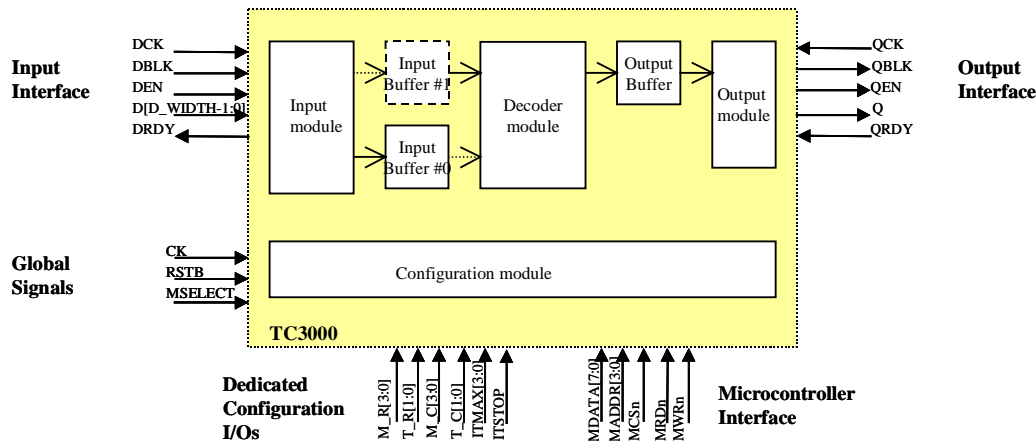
Input Interface

DCK
DBLK
DEN
D[D_WIDTH-1:0]
DRDY

Input module

Input Buffer #1

Input Buffer #0

Decoder module

Output Buffer

Output module

QCK
QBLK
QEN
Q
QRDY

Output Interface

Global Signals

CK
RSTB
MSELECT

Configuration module

TC3000

Dedicated Configuration I/Os

M_R[3:0]
T_R[1:0]
M_C[3:0]
T_C[1:0]
ITMAX[3:0]
ITSTOP

MDATA[7:0]
MADDR[3:0]
MCSn
MRDn
MWRn

Microcontroller Interface